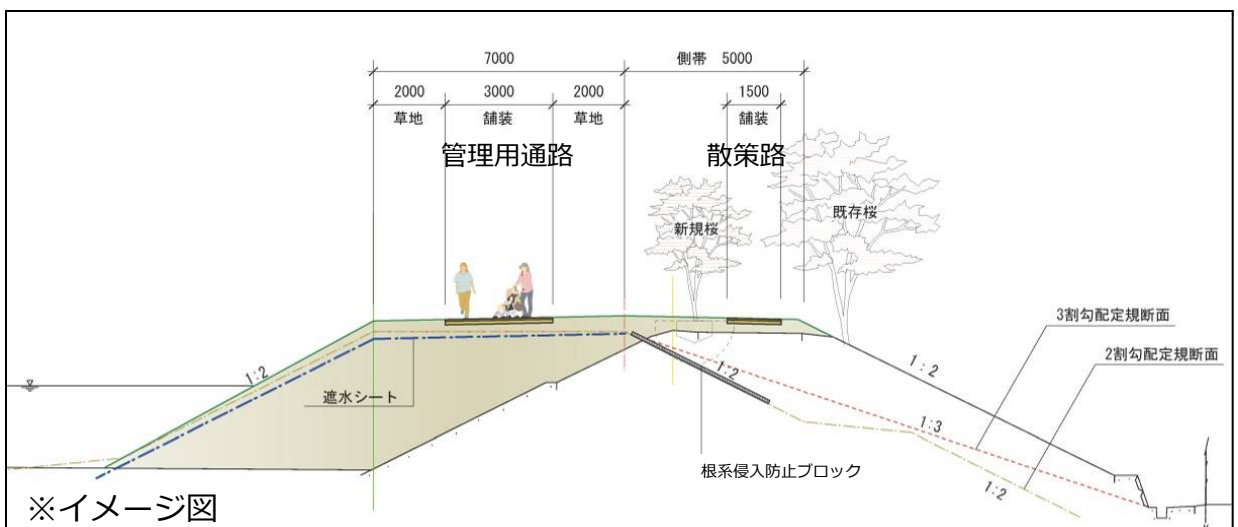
7000

2000 3000 2000

草地 舗装 草地

管理用通路

側帯 5000

1500

舗装

散策路

既存桜

新規桜

3割勾配定規断面

2割勾配定規断面

1:2

遮水シート

1:2

1:2

1:3

1:2

根系侵入防止ブロック

※イメージ図